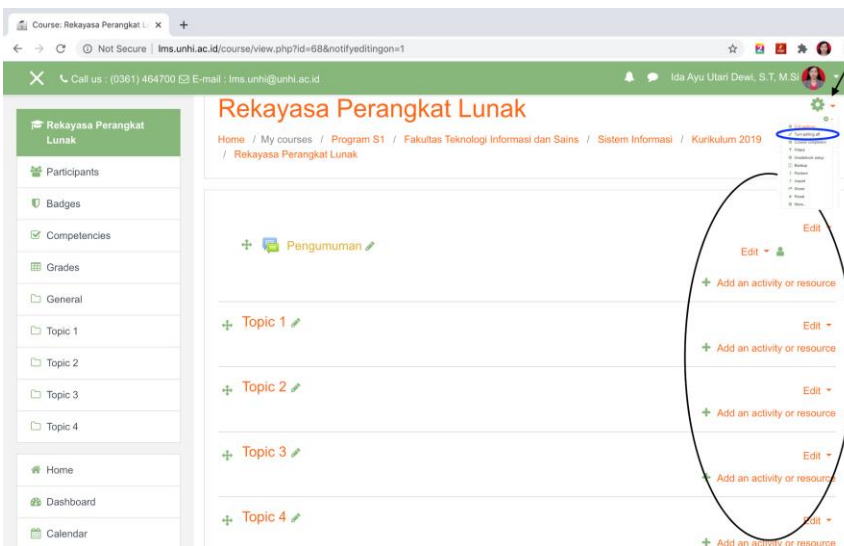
Course: Rekayasa Perangkat L ×  +

Not Secure | lms.unhi.ac.id/course/view.php?id=68&notifyeditingon=1

Call us : (0361) 464700 E-mail : lms.unhi@unhi.ac.id

Ida Ayu Utari Dewi, S.T, M.Si

Rekayasa Perangkat Lunak

Participants

Badges

Competencies

Grades

General

Topic 1

Topic 2

Topic 3

Topic 4

Home

Dashboard

Calendar

Rekayasa Perangkat Lunak

Home / My courses / Program S1 / Fakultas Teknologi Informasi dan Sains / Sistem Informasi / Kurikulum 2019 / Rekayasa Perangkat Lunak

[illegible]

Pengumuman

Edit

Edit

Add an activity or resource

Topic 1

Edit

Add an activity or resource

Topic 2

Edit

Add an activity or resource

Topic 3

Edit

Add an activity or resource

Topic 4

Edit

Add an activity or resource